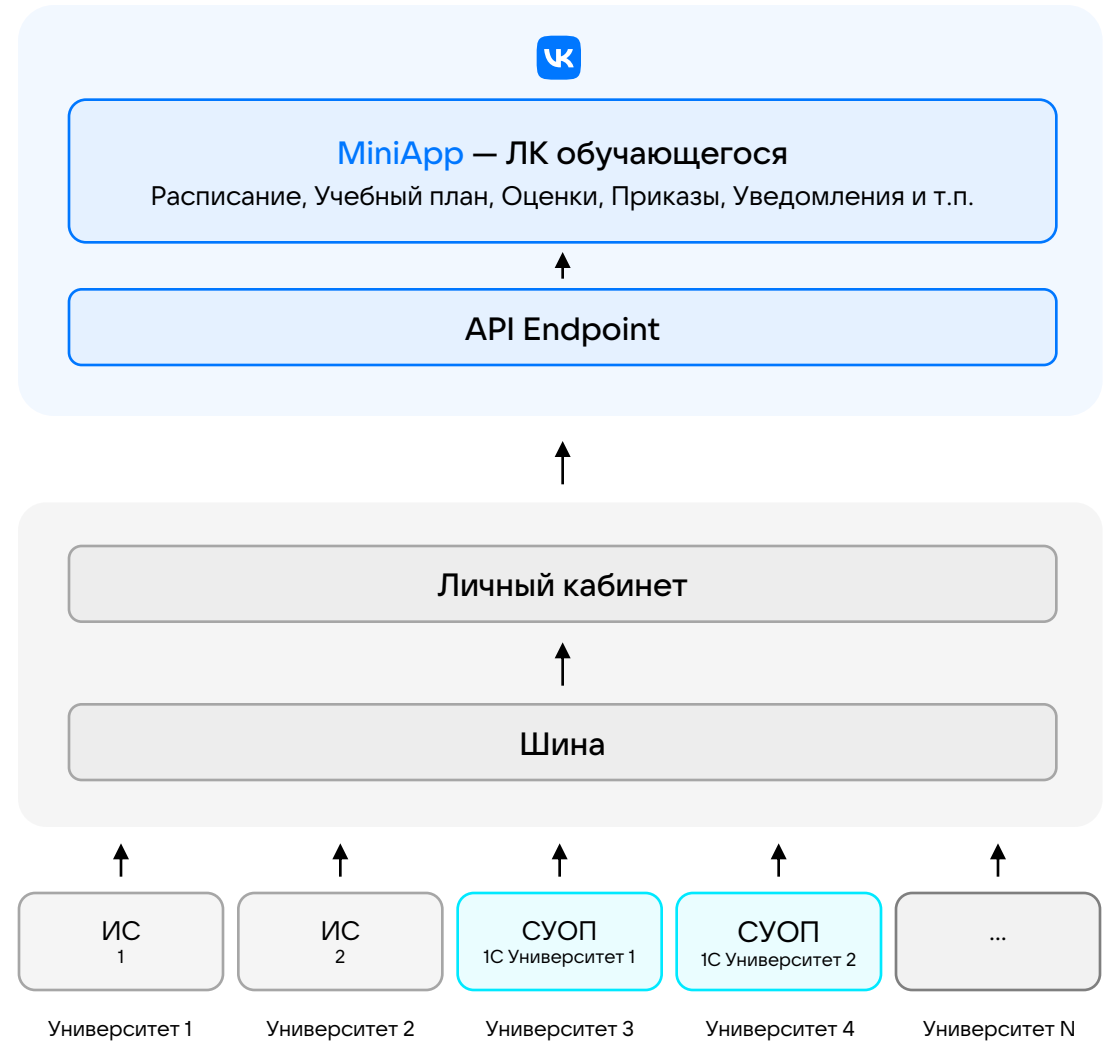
MiniApp — ЛК обучающегося

Расписание, Учебный план, Оценки, Приказы, Уведомления и т.п.

API Endpoint

Личный кабинет

Шина

ИС
1

ИС
2

СУОП
1С Университет 1

СУОП
1С Университет 2

...

Университет 1

Университет 2

Университет 3

Университет 4

Университет N